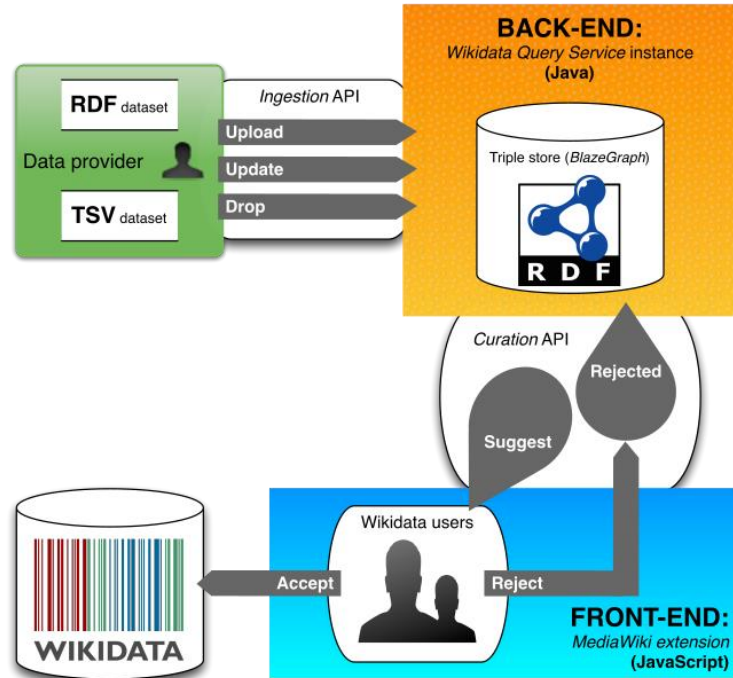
BACK-END:
*Wikidata Query Service* instance
**(Java)**

RDF dataset
Data provider
TSV dataset

*Ingestion* API
Upload
Update
Drop

Triple store (*BlazeGraph*)
R D F

*Curation* API
Rejected
Suggest

Wikidata users
Accept
Reject

WIKIDATA

FRONT-END:
*MediaWiki extension*
**(JavaScript)**